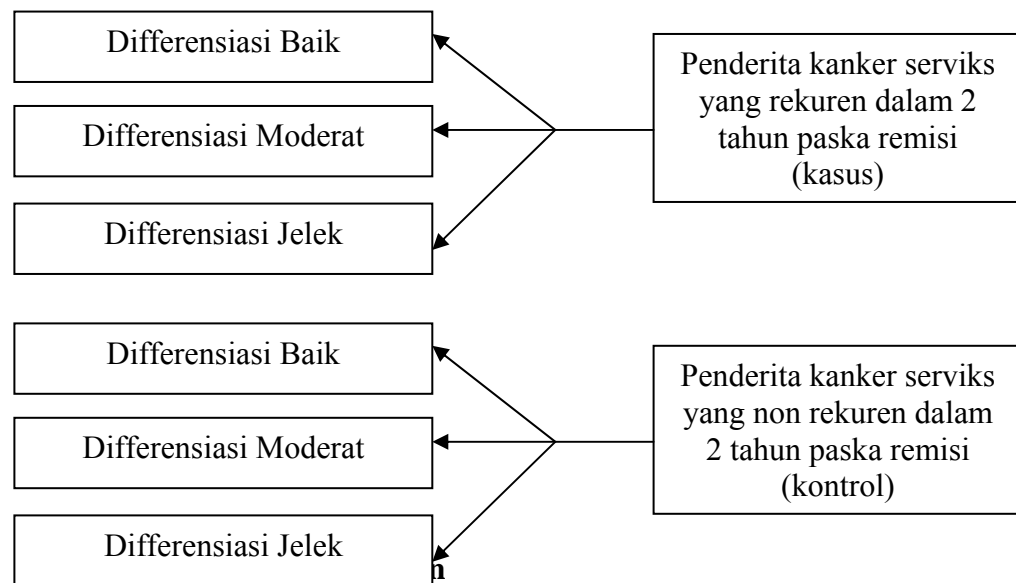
Differensiasi Baik

Differensiasi Moderat

Differensiasi Jelek

Penderita kanker serviks yang rekuren dalam 2 tahun paska remisi (kasus)

Differensiasi Baik

Differensiasi Moderat

Differensiasi Jelek

Penderita kanker serviks yang non rekuren dalam 2 tahun paska remisi (kontrol)

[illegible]n